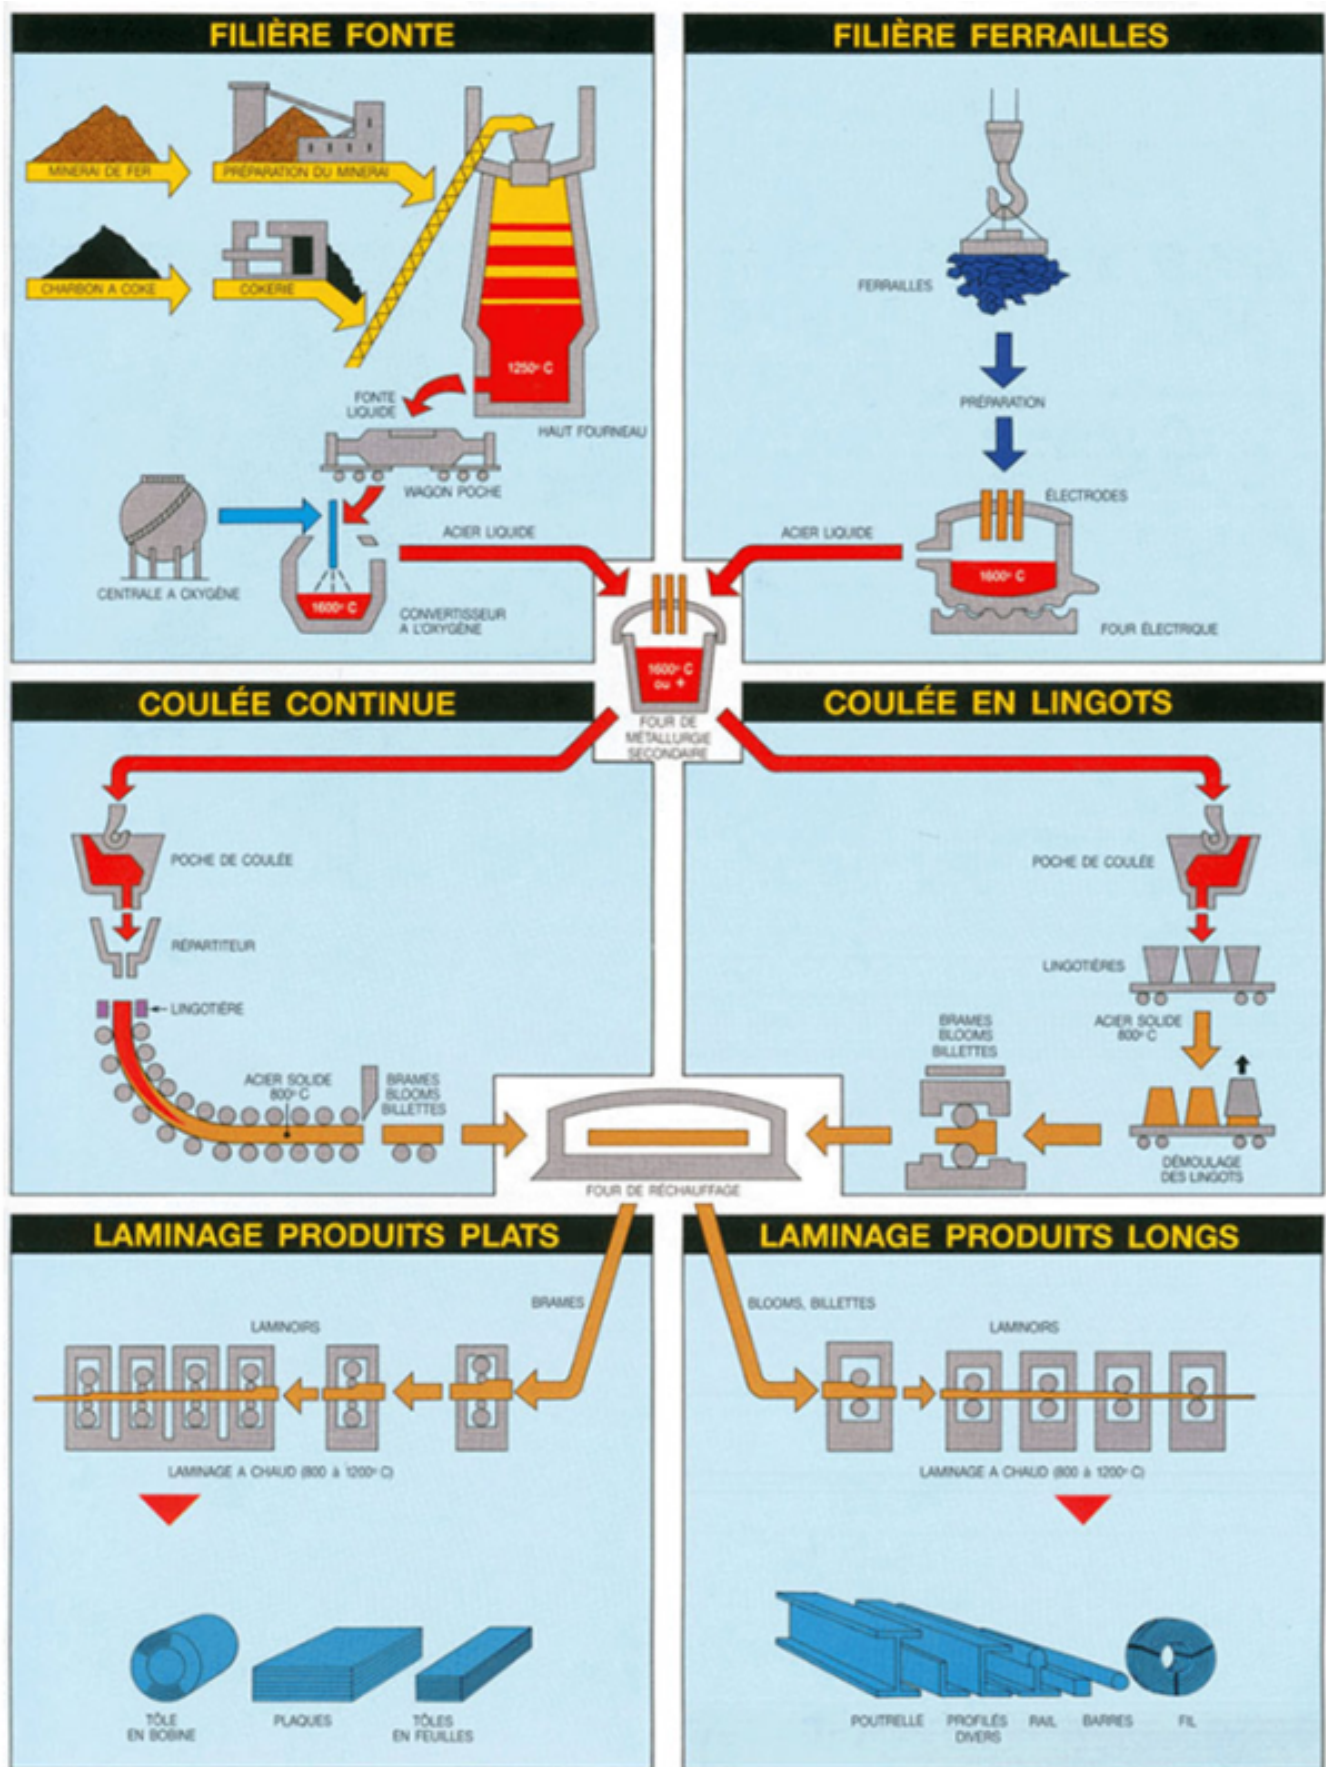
FILIÈRE FONTE

MINERAI DE FER

PRÉPARATION DU MINERAI

CHARBON A COKE

COKERIE

1250° C

FONTE LIQUIDE

HAUT FOURNEAU

WAGON POCHE

CENTRALE A OXYGÈNE

1600° C

CONVERTISSEUR A L'OXYGÈNE

ACIER LIQUIDE

FILIÈRE FERRAILLES

FERRAILLES

PRÉPARATION

ÉLECTRODES

ACIER LIQUIDE

1600° C

FOUR ÉLECTRIQUE

1600° C ou +

FOUR DE MÉTALLURGIE SECONDAIRE

COULÉE CONTINUE

POCHE DE COULÉE

RÉPARTITEUR

LINGOTIÈRE

ACIER SOLIDE 800° C

BRAMES BLOOMS BILLETTES

COULÉE EN LINGOTS

POCHE DE COULÉE

LINGOTIÈRES

ACIER SOLIDE 800° C

BRAMES BLOOMS BILLETTES

DÉMOULAGE DES LINGOTS

FOUR DE RÉCHAUFFAGE

LAMINAGE PRODUITS PLATS

BRAMES

LAMINOIRS

LAMINAGE A CHAUD (800 à 1200° C)

TÔLE EN BOBINE

PLAQUES

TÔLES EN FEUILLES

LAMINAGE PRODUITS LONGS

BLOOMS, BILLETTES

LAMINOIRS

LAMINAGE A CHAUD (800 à 1200° C)

POUTRELLE

PROFILÉS DIVERS

RAIL

BARRES

FIL